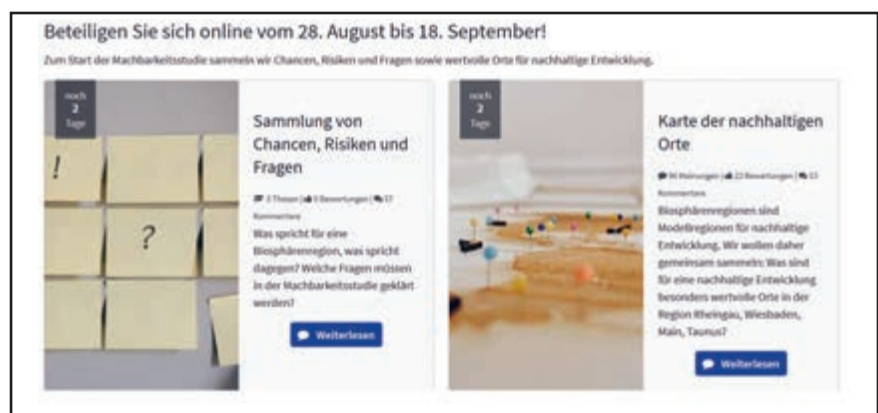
Beteiligen Sie sich online vom 28. August bis 18. September!

Zum Start der Machbarkeitsstudie sammeln wir Chancen, Risiken und Fragen sowie wertvolle Orte für nachhaltige Entwicklung.

noch 2 Tage

Sammlung von Chancen, Risiken und Fragen

3 Thesen | 9 Bewertungen | 37 Kommentare

Was spricht für eine Biosphärenregion, was spricht dagegen? Welche Fragen müssen in der Machbarkeitsstudie geklärt werden?

Weiterlesen

!

?

noch 2 Tage

Karte der nachhaltigen Orte

96 Meinungen | 23 Bewertungen | 53 Kommentare

Biosphärenregionen sind Modellregionen für nachhaltige Entwicklung. Wir wollen daher gemeinsam sammeln: Was sind für eine nachhaltige Entwicklung besonders wertvolle Orte in der Region Rheingau, Wiesbaden, Main, Taunus?

Weiterlesen